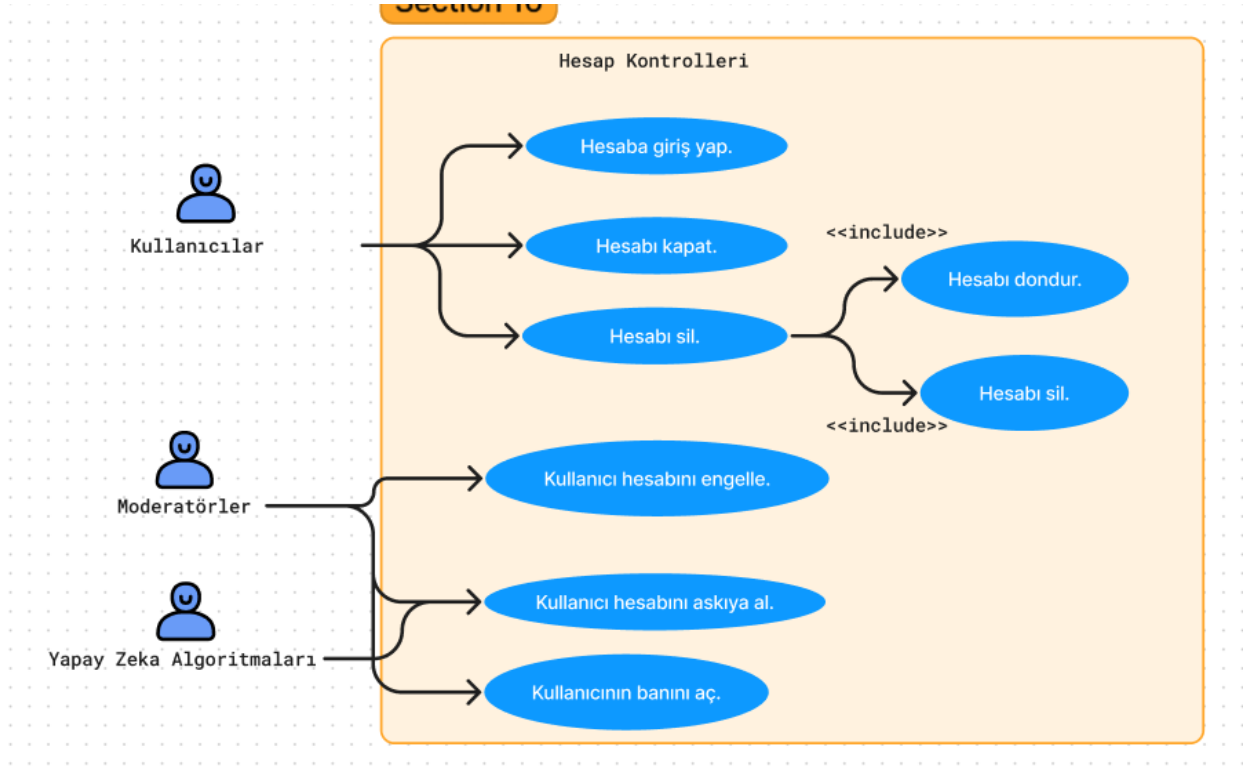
Section 10

Hesap Kontrolleri

Kullanıcılar

Hesaba giriş yap.

Hesabı kapat.

<<include>>

Hesabı dondur.

Hesabı sil.

Hesabı sil.

<<include>>

Moderatörler

Kullanıcı hesabını engelle.

Kullanıcı hesabını askıya al.

Yapay Zeka Algoritmaları

Kullanıcının banını aç.